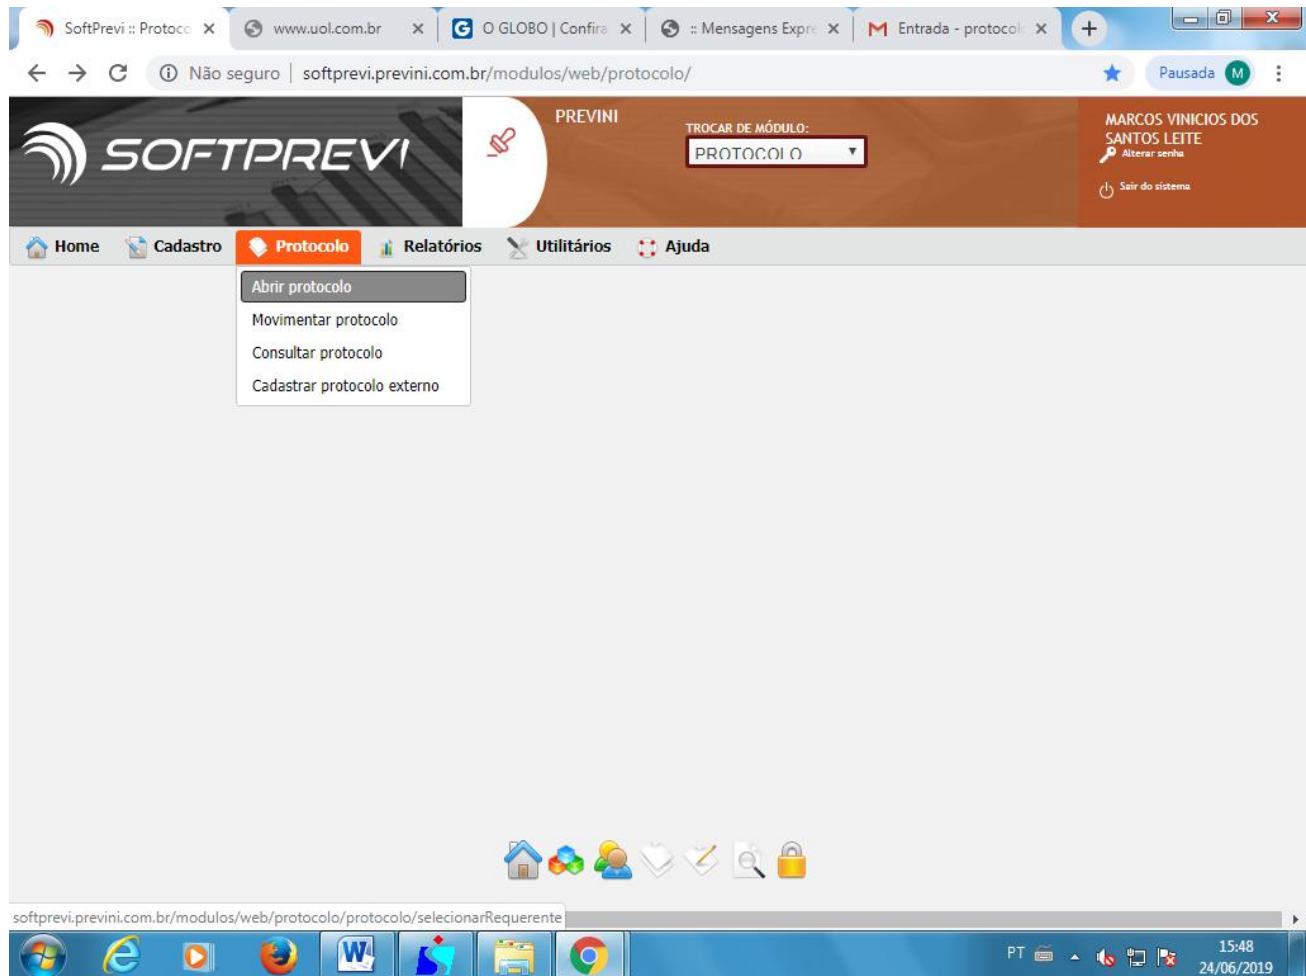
SoftPrevi :: Protoco ×
www.uol.com.br ×
O GLOBO | Confira ×
:: Mensagens Expre ×
Entrada - protocolo ×
+

Não seguro | softprevi.previni.com.br/modulos/web/protocolo/

Pausada M

SOFTPREVI

PREVINI

TROCAR DE MÓDULO:
PROTOCOLO

MARCOS VINICIOS DOS SANTOS LEITE
Alterar senha
Sair do sistema

Home
Cadastro
Protocolo
Relatórios
Utilitários
Ajuda

Abrir protocolo
Movimentar protocolo
Consultar protocolo
Cadastrar protocolo externo

softprevi.previni.com.br/modulos/web/protocolo/protocolo/selecionarRequerente

PT
15:48
24/06/2019